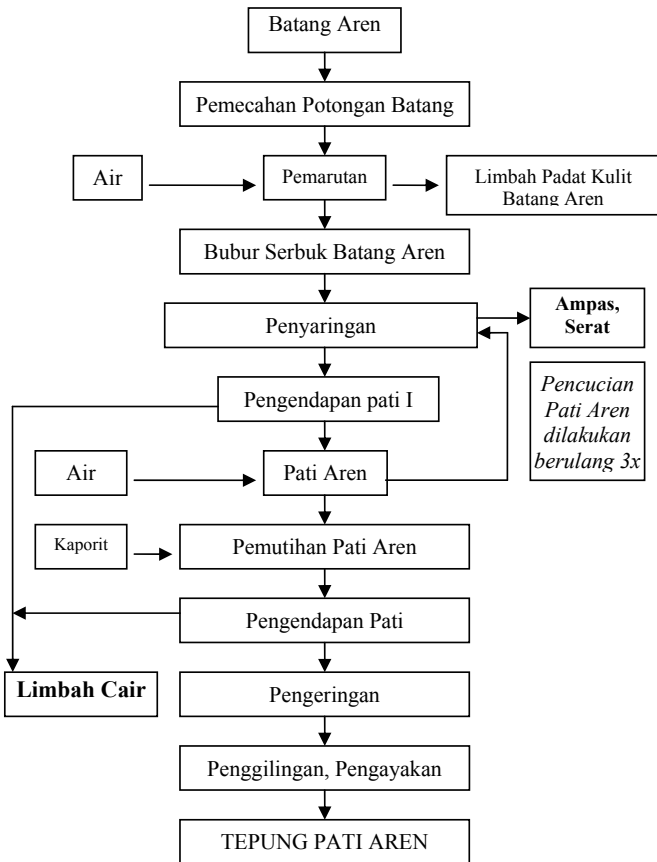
Batang Aren

Pemecahan Potongan Batang

Air

Pemarutan

Limbah Padat Kulit Batang Aren

Bubur Serbuk Batang Aren

Penyaringan

Ampas, Serat

Pencucian Pati Aren dilakukan berulang 3x

Pengendapan pati I

Air

Pati Aren

Kaporit

Pemutihan Pati Aren

Pengendapan Pati

Limbah Cair

Pengeringan

Penggilingan, Pengayakan

TEPUNG PATI AREN